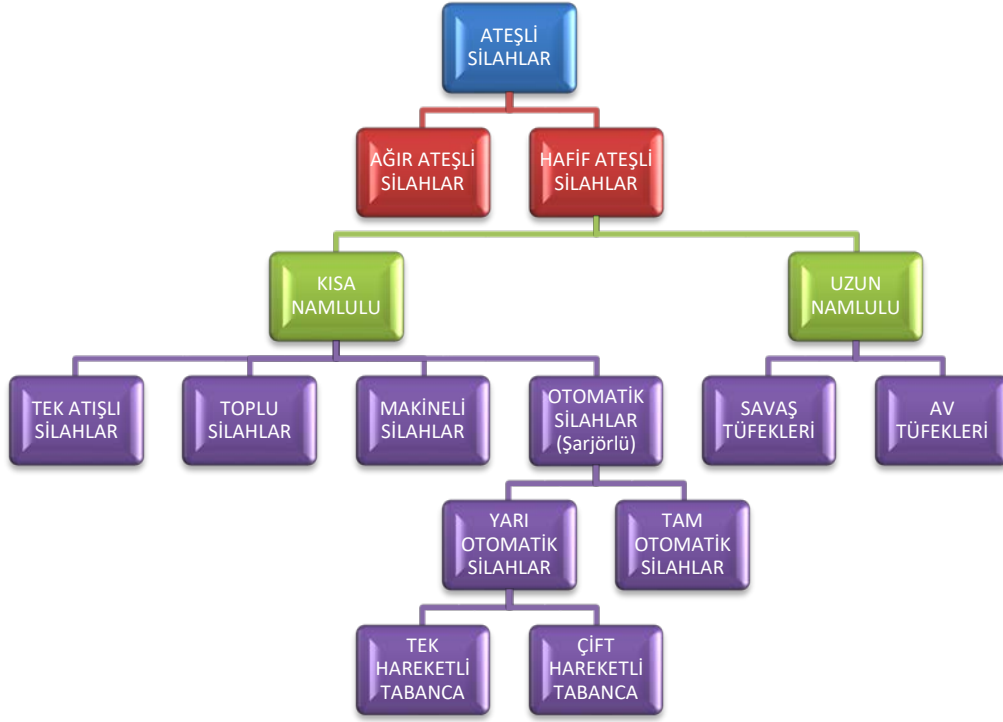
ATEŞLİ SİLAHLAR

AĞIR ATEŞLİ SİLAHLAR

HAFİF ATEŞLİ SİLAHLAR

KISA NAMLULU

UZUN NAMLULU

TEK ATIŞLI SİLAHLAR

TOPLU SİLAHLAR

MAKİNELİ SİLAHLAR

OTOMATİK SİLAHLAR (Şarjörlü)

SAVAŞ TÜFEKLERİ

AV TÜFEKLERİ

YARI OTOMATİK SİLAHLAR

TAM OTOMATİK SİLAHLAR

TEK HAREKETLİ TABANCA

ÇİFT HAREKETLİ TABANCA